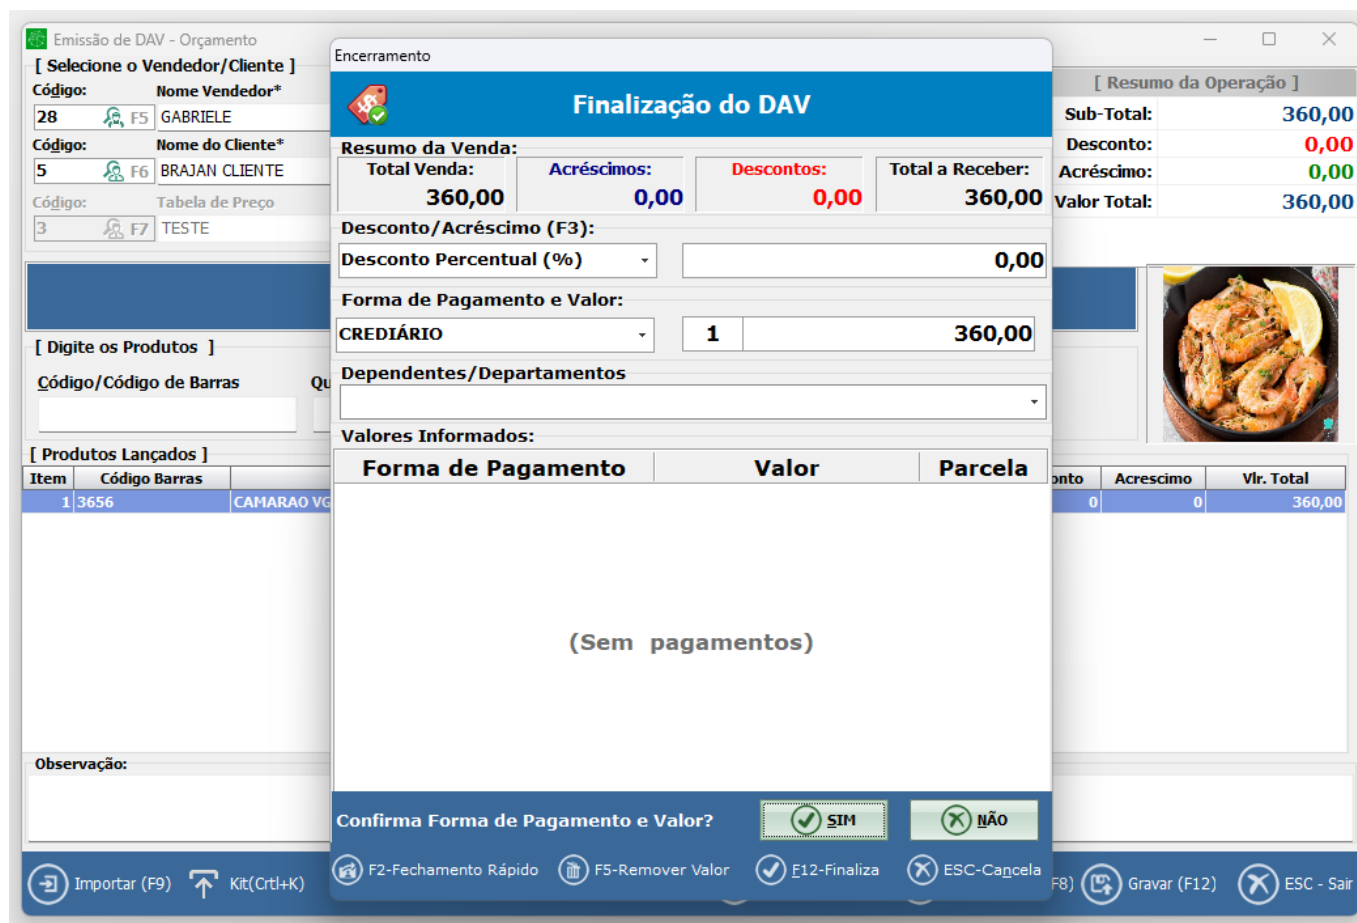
Emissão de DAV - Orçamento

[ Selecione o Vendedor/Cliente ]

Código: Nome Vendedor*

28 F5 GABRIELE

Código: Nome do Cliente*

5 F6 BRAJAN CLIENTE

Código: Tabela de Preço

3 F7 TESTE

[ Digite os Produtos ]

Código/Código de Barras Qu

[ Produtos Lançados ]

| Item | Código Barras | |
|---|---|---|
| 1 | 3656 | CAMARAO VG |

Observação:

Importar (F9) Kit(Crtl+K)

Encerramento

Finalização do DAV

Resumo da Venda:

| Total Venda: | Acréscimos: | Descontos: | Total a Receber: |
|---|---|---|---|
| 360,00 | 0,00 | 0,00 | 360,00 |

Desconto/Acréscimo (F3):

Desconto Percentual (%) 0,00

Forma de Pagamento e Valor:

CREDIÁRIO 1 360,00

Dependentes/Departamentos

Valores Informados:

| Forma de Pagamento | Valor | Parcela |
|---|---|---|

(Sem pagamentos)

Confirma Forma de Pagamento e Valor? SIM NÃO

F2-Fechamento Rápido F5-Remover Valor F12-Finaliza ESC-Cancela

[ Resumo da Operação ]

Sub-Total: 360,00

Desconto: 0,00

Acréscimo: 0,00

Valor Total: 360,00

| onto | Acrescimo | Vlr. Total |
|---|---|---|
| 0 | 0 | 360,00 |

F8) Gravar (F12) ESC - Sair